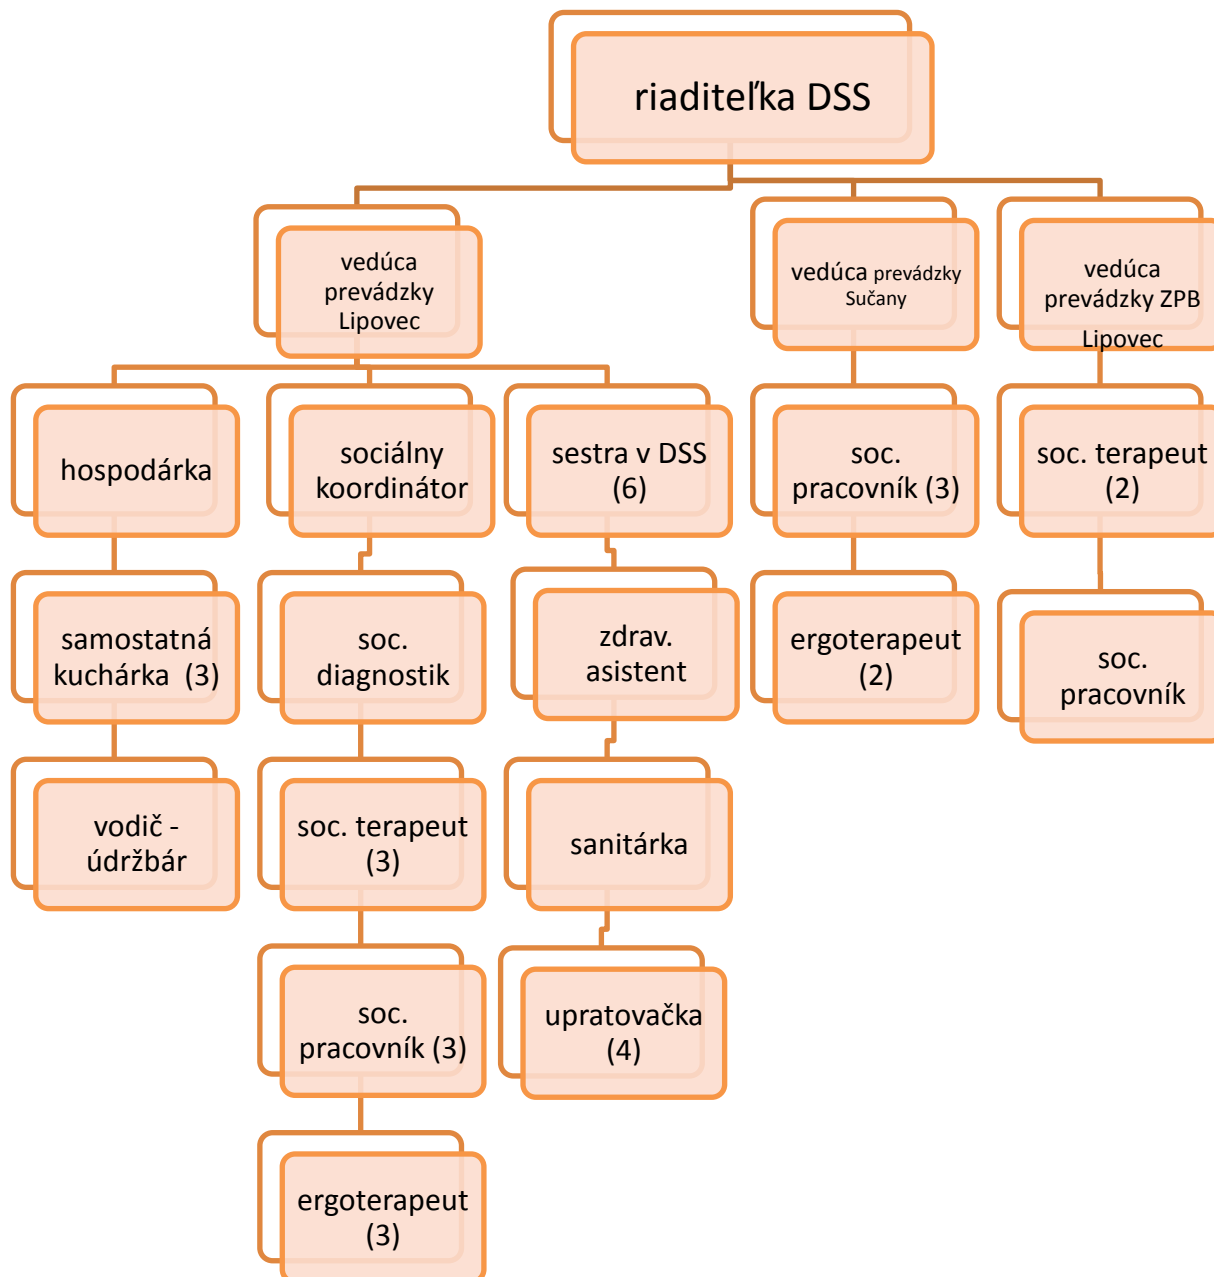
riaditeľka DSS

vedúca prevádzky Lipovec

vedúca prevádzky Sučany

vedúca prevádzky ZPB Lipovec

hospodárka

sociálny koordinátor

sestra v DSS (6)

soc. pracovník (3)

soc. terapeut (2)

samostatná kuchárka (3)

soc. diagnostik

zdrav. asistent

ergoterapeut (2)

soc. pracovník

vodič - údržbár

soc. terapeut (3)

sanitárka

soc. pracovník (3)

upratovačka (4)

ergoterapeut (3)